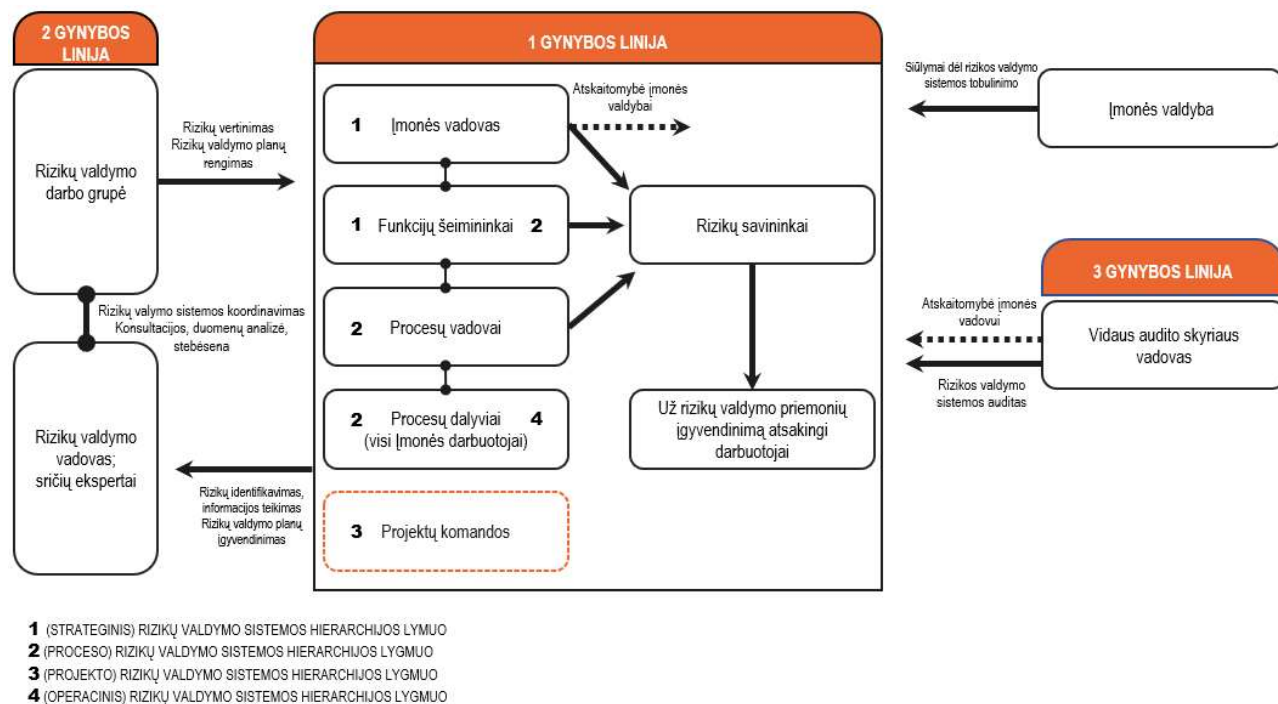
2 GYNYBOS LINIJA

Rizikų valdymo darbo grupė

Rizikų vertinimas
Rizikų valdymo planų rengimas

Rizikų valymo sistemos koordinavimas
Konsultacijos, duomenų analizė, stebėsena

Rizikų valdymo vadovas; sričių ekspertai

Rizikų identifikavimas, informacijos teikimas
Rizikų valdymo planų įgyvendinimas

1 GYNYBOS LINIJA

1 Įmonės vadovas

Atskaitomybė įmonės valdybai

1 Funkcijų šeimininkai 2

2 Procesų vadovai

2 Procesų dalyviai 4 (visi Įmonės darbuotojai)

3 Projektų komandos

Rizikų savininkai

Už rizikų valdymo priemonių įgyvendinimą atsakingi darbuotojai

Siūlymai dėl rizikos valdymo sistemos tobulinimo

Įmonės valdyba

3 GYNYBOS LINIJA

Atskaitomybė įmonės vadovui

Vidaus audito skyriaus vadovas

Rizikos valdymo sistemos auditas

1 (STRATEGINIS) RIZIKŲ VALDYMO SISTEMOS HIERARCHIJOS LYMUO
2 (PROCESO) RIZIKŲ VALDYMO SISTEMOS HIERARCHIJOS LYGMUO
3 (PROJEKTO) RIZIKŲ VALDYMO SISTEMOS HIERARCHIJOS LYGMUO
4 (OPERACINIS) RIZIKŲ VALDYMO SISTEMOS HIERARCHIJOS LYGMUO